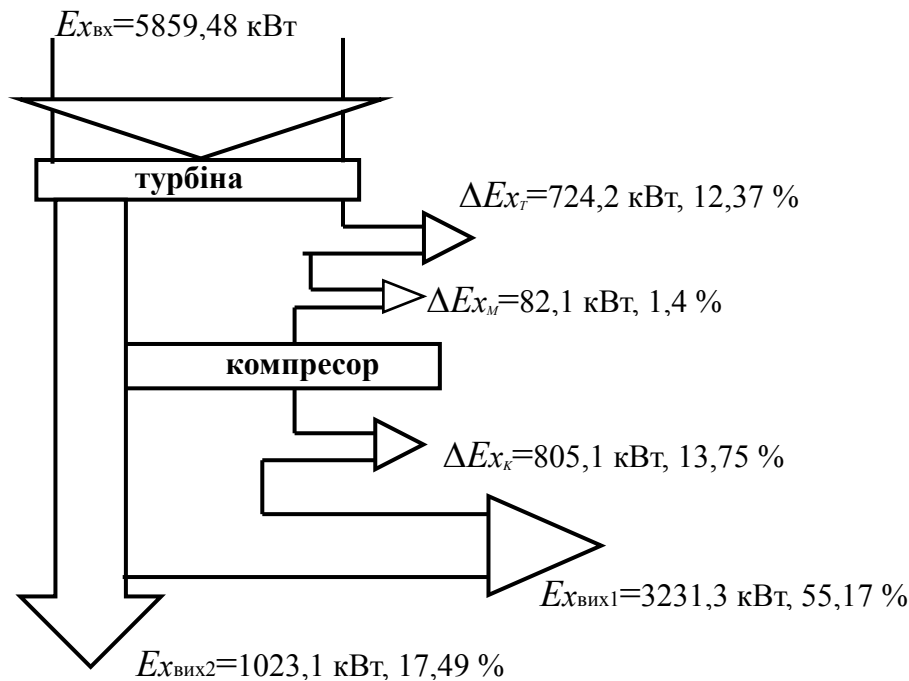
$Ex_{вх}$=5859,48 кВт

турбіна

$\Delta Ex_{т}$=724,2 кВт, 12,37 %

$\Delta Ex_{м}$=82,1 кВт, 1,4 %

компресор

$\Delta Ex_{к}$=805,1 кВт, 13,75 %

$Ex_{вих1}$=3231,3 кВт, 55,17 %

$Ex_{вих2}$=1023,1 кВт, 17,49 %